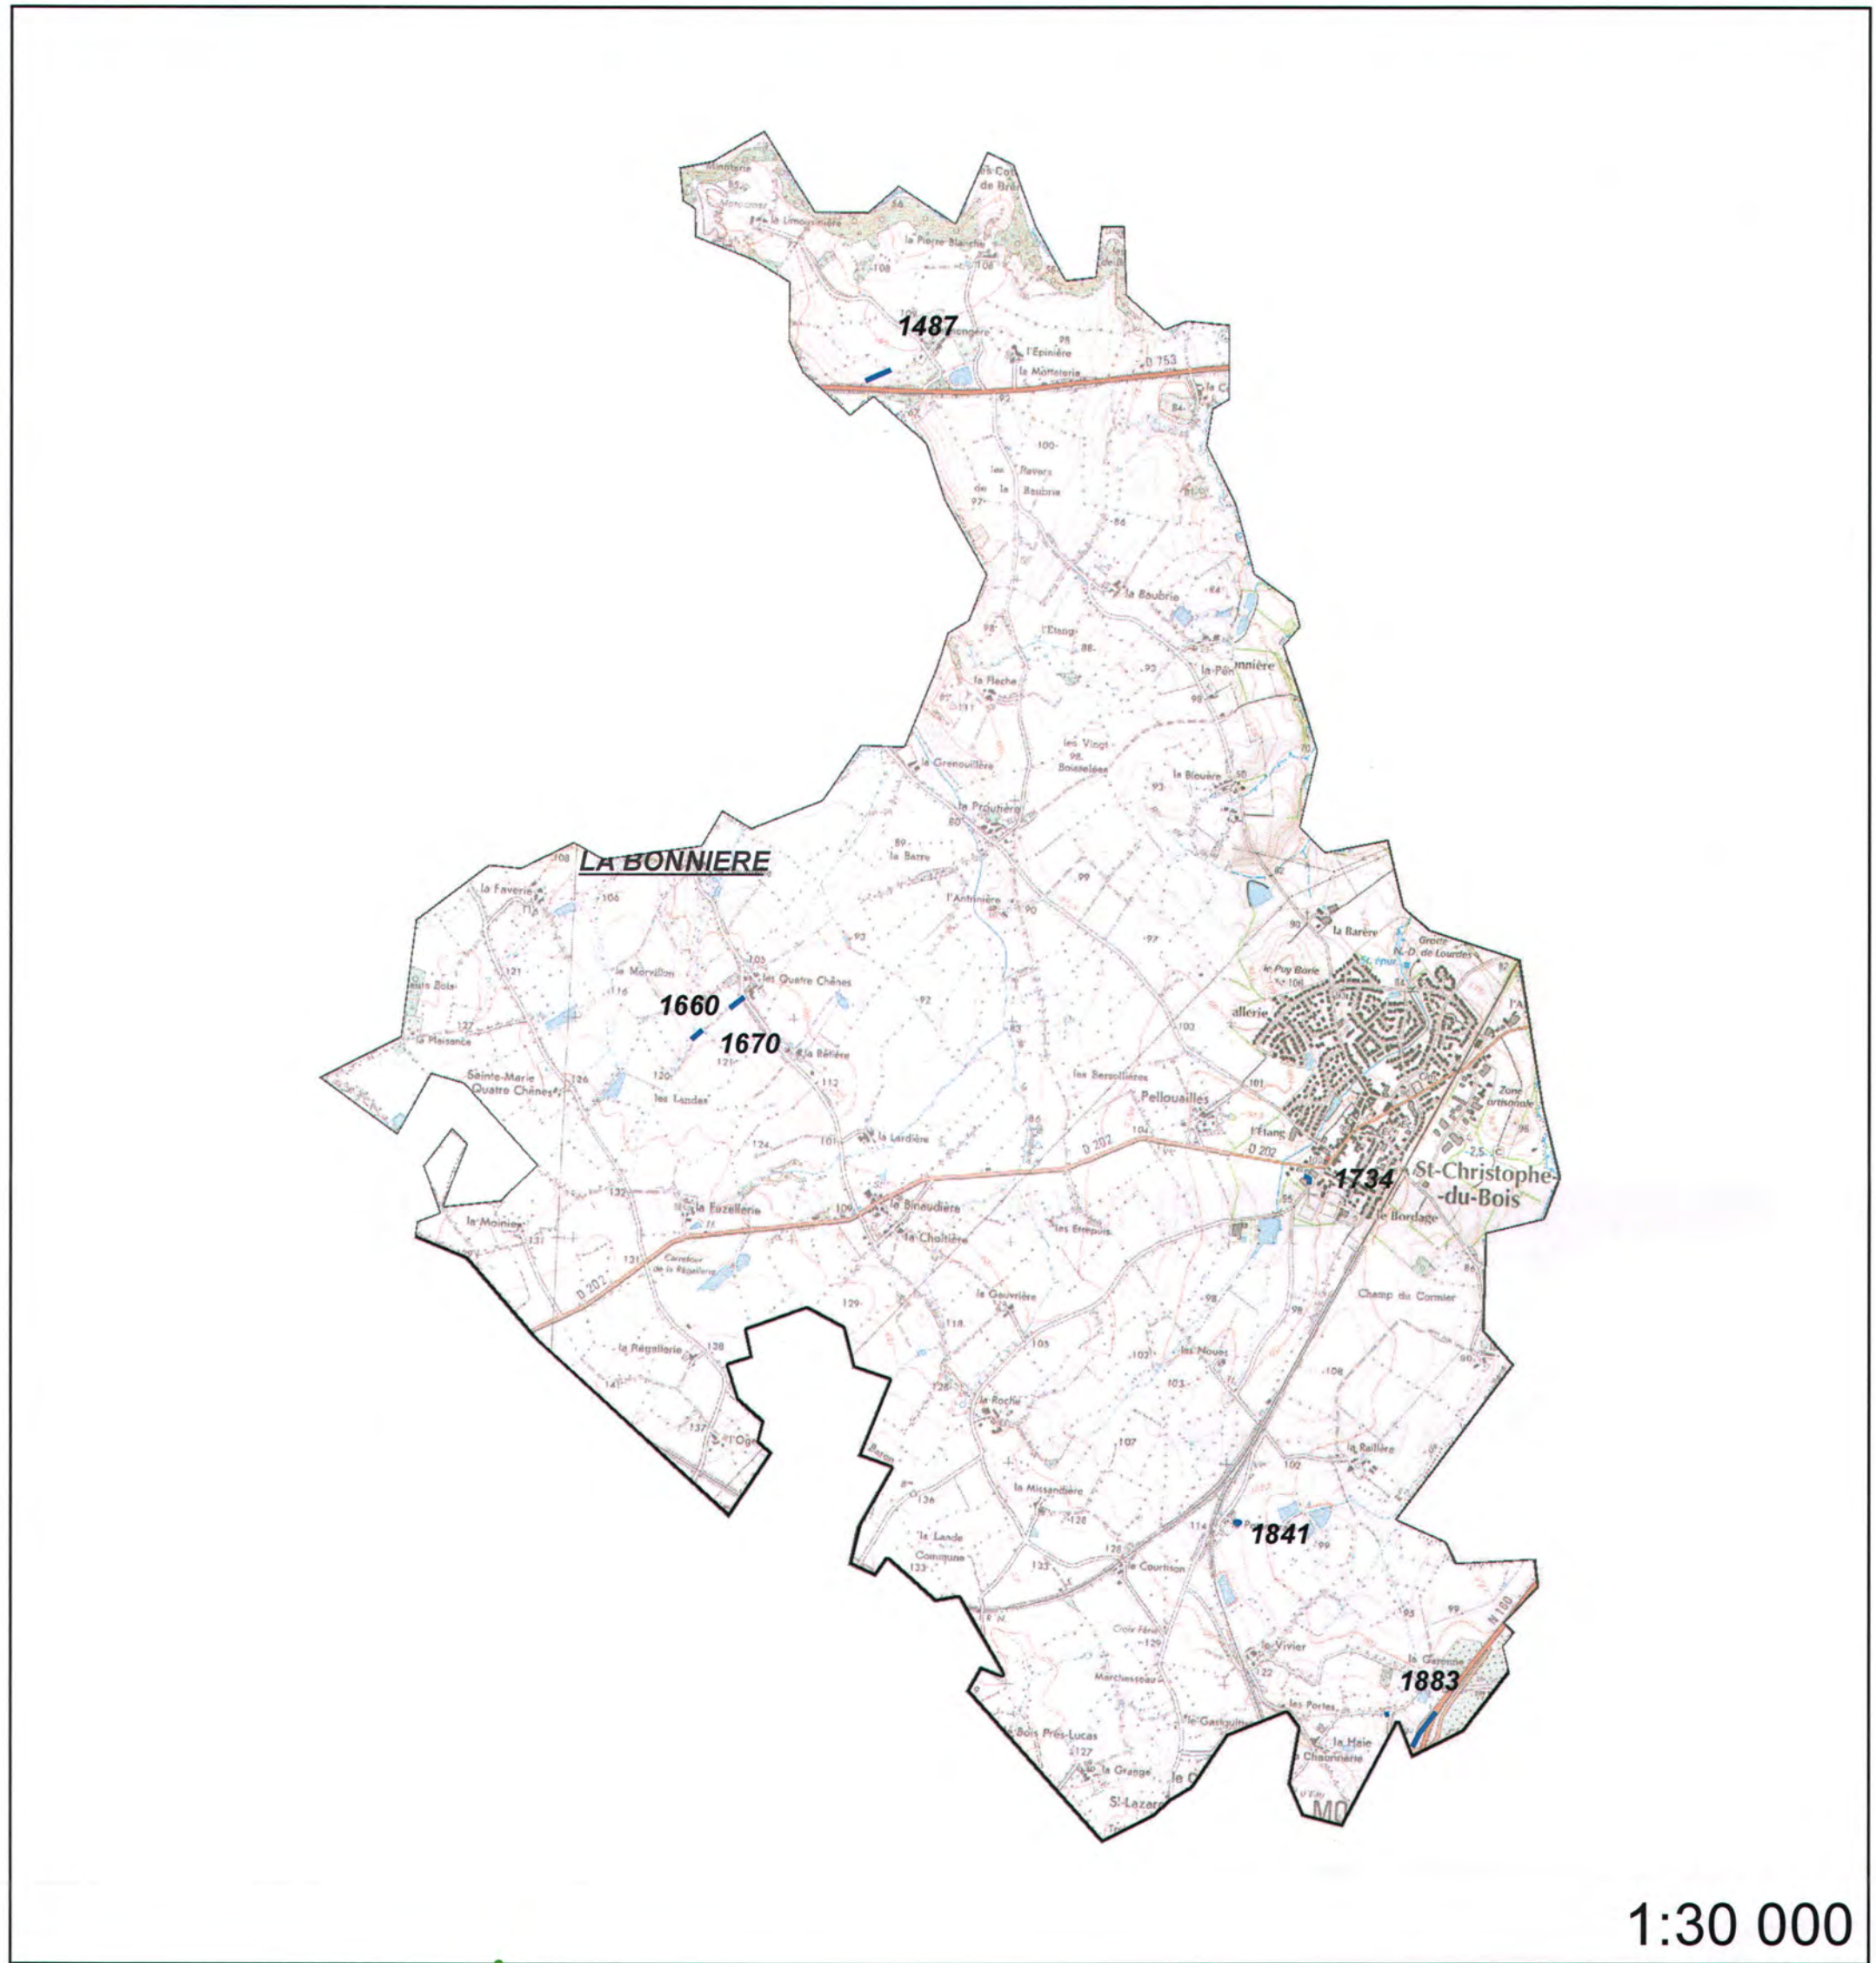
1487

l'Épinière

la Motterie

D 753

la Pierre Blanche

la Limousinière

les Revers de la Baubrie

la Baubrie

l'Étang

la Flèche

la Grenouillère

les Vingt Boisselées

la Blouère

la Proutière

la Barre

l'Antinière

LA BONNIERE

la Faverie

le Morvillon

les Quatre Chênes

1660

1670

la Bélière

la Plaisance

Sainte-Marie Quatre Chênes

les Landes

la Lardière

les Bercellières

Pellouailles

l'Étang

D 202

1734

St-Christophe-du-Bois

le Bordage

la Barère

le Puy Borie

Zone artisanale

la Moinie

la Fuzellerie

la Binaudière

la Choltière

les Errepuis

Carrefour de la Régallerie

D 202

la Gauvrière

Champ du Cormier

la Régallerie

les Noues

la Roche

l'Ogerie

la Raillère

la Missandière

1841

la Lande Commune

le Courtison

Croix Férie

Marchesseau

le Vivier

la Garenne

1883

les Portes

N 160

le Gast

la Haie

la Chaumerie

les Bois Près-Lucas

la Grange

St-Lazare

1:30 000